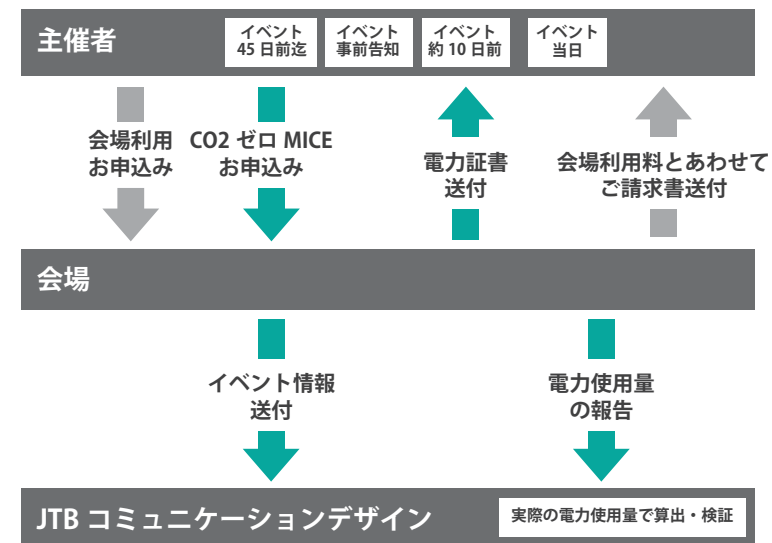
主催者

イベント45日前迄

イベント事前告知

イベント約10日前

イベント当日

会場利用お申込み

CO2 ゼロ MICEお申込み

電力証書送付

会場利用料とあわせてご請求書送付

会場

イベント情報送付

電力使用量の報告

JTB コミュニケーションデザイン

実際の電力使用量で算出・検証